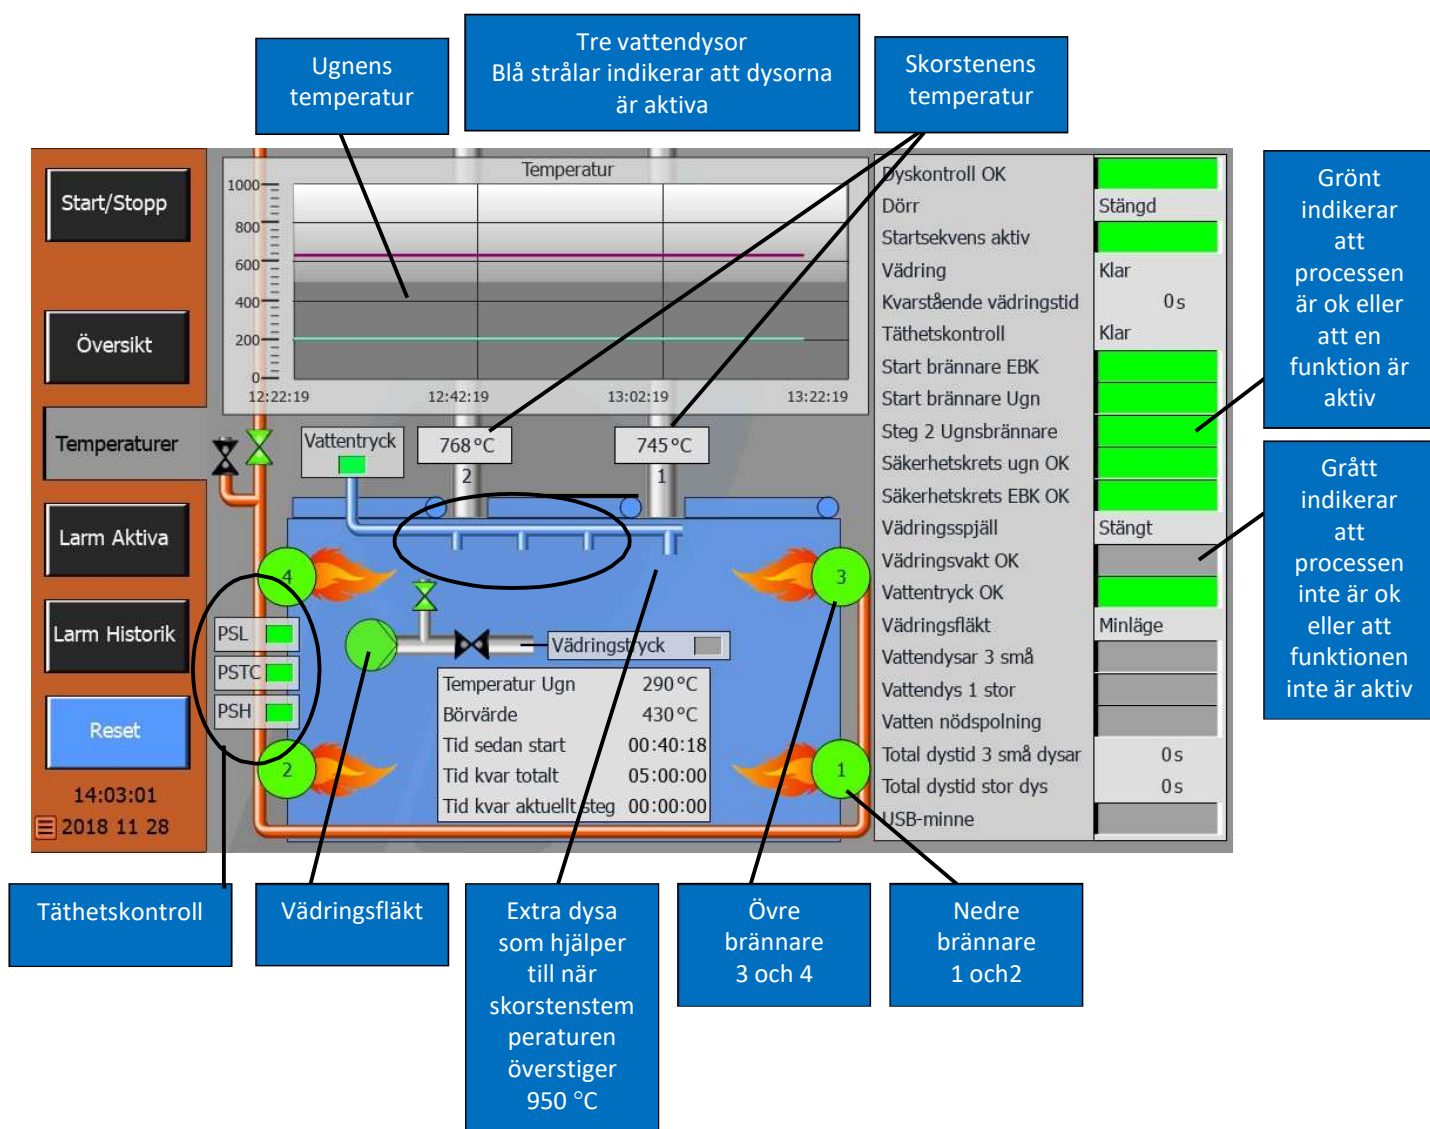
Ugnens temperatur

Tre vattendysor
Blå strålar indikerar att dysorna är aktiva

Skorstenens temperatur

Start/Stopp

Översikt

Temperaturer

Larm Aktiva

Larm Historik

Reset

14:03:01
2018 11 28

Temperatur

1000
800
600
400
200
0

12:22:19 12:42:19 13:02:19 13:22:19

Vattentryck

768 °C

745 °C

2

1

4

3

2

1

PSL

PSTC

PSH

Vädringstryck

| Temperatur Ugn | 290 °C |
|---|---|
| Börvärde | 430 °C |
| Tid sedan start | 00:40:18 |
| Tid kvar totalt | 05:00:00 |
| Tid kvar aktuellt steg | 00:00:00 |

| Dyskontroll OK | |
|---|---|
| Dörr | Stängd |
| Startsekvens aktiv | |
| Vädring | Klar |
| Kvarstående vädringstid | 0 s |
| Täthetskontroll | Klar |
| Start brännare EBK | |
| Start brännare Ugn | |
| Steg 2 Ugnsbrännare | |
| Säkerhetskrets ugn OK | |
| Säkerhetskrets EBK OK | |
| Vädringsspjäll | Stängt |
| Vädringsvakt OK | |
| Vattentryck OK | |
| Vädringsfläkt | Minläge |
| Vattendysar 3 små | |
| Vattendys 1 stor | |
| Vatten nödspolning | |
| Total dystid 3 små dysar | 0 s |
| Total dystid stor dys | 0 s |
| USB-minne | |

Grönt indikerar att processen är ok eller att en funktion är aktiv

Grått indikerar att processen inte är ok eller att funktionen inte är aktiv

Täthetskontroll

Vädringsfläkt

Extra dysa som hjälper till när skorstenstemperaturen överstiger 950 °C

Övre brännare 3 och 4

Nedre brännare 1 och2